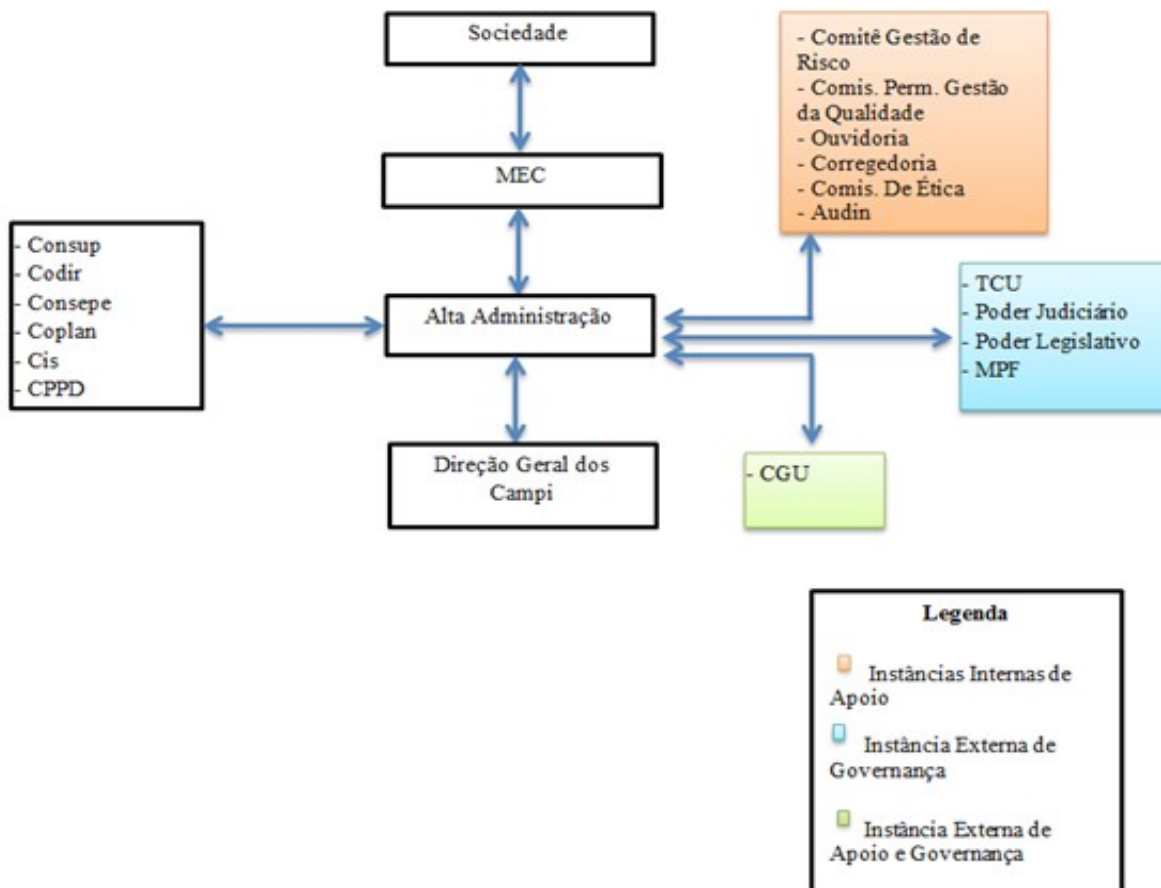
Sociedade

MEC

Alta Administração

Direção Geral dos Campi

- Consup
- Codir
- Consepe
- Coplan
- Cis
- CPPD

- Comitê Gestão de Risco
- Comis. Perm. Gestão da Qualidade
- Ouvidoria
- Corregedoria
- Comis. De Ética
- Audin

- TCU
- Poder Judiciário
- Poder Legislativo
- MPF

- CGU

Legenda

Instâncias Internas de Apoio

Instância Externa de Governança

Instância Externa de Apoio e Governança